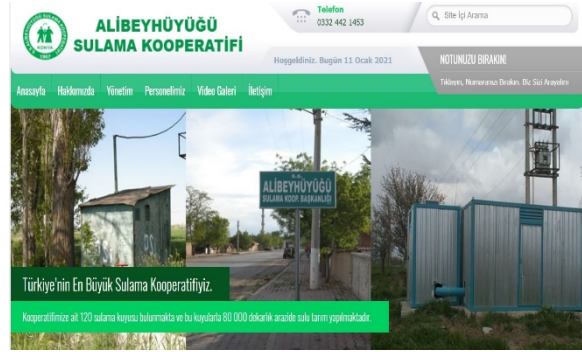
KONYA 1967

ALİBEYHÜYÜĞÜ SULAMA KOOPERATİFİ

Telefon
0332 442 1453

Site İçi Arama

Hoşgeldiniz. Bugün 11 Ocak 2021

NOTUNUZU BIRAKIN!
Tıklayın, Numaranızı Bırakın, Biz Sizi Arayalım

Anasayfa Hakkımızda Yönetim Personelimiz Video Galeri İletişim

ALİBEYHÜYÜĞÜ
SULAMA KOOP. BAŞKANLIĞI

Türkiye'nin En Büyük Sulama Kooperatifiyiz.

Kooperatifimize ait 120 sulama kuyusu bulunmakta ve bu kuyularla 80 000 dekarlık arazide sulu tarım yapılmaktadır.